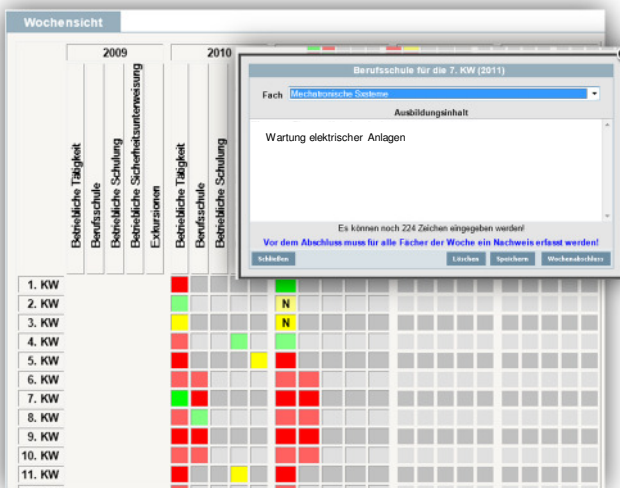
Wochensicht

2009

Betriebliche Tätigkeit
Berufsschule
Betriebliche Schulung
Betriebliche Sicherheitsunterweisung
Exkursionen

2010

Betriebliche Tätigkeit
Berufsschule
Betriebliche Schulung

1. KW
2. KW
3. KW
4. KW
5. KW
6. KW
7. KW
8. KW
9. KW
10. KW
11. KW

N
N

Berufsschule für die 7. KW (2011)

Fach Mechatronische Systeme

Ausbildungsinhalt

Wartung elektrischer Anlagen

Es können noch 224 Zeichen eingegeben werden!

Vor dem Abschluss muss für alle Fächer der Woche ein Nachweis erfasst werden!

Schließen
Löschen
Speichern
Wochenabschluss